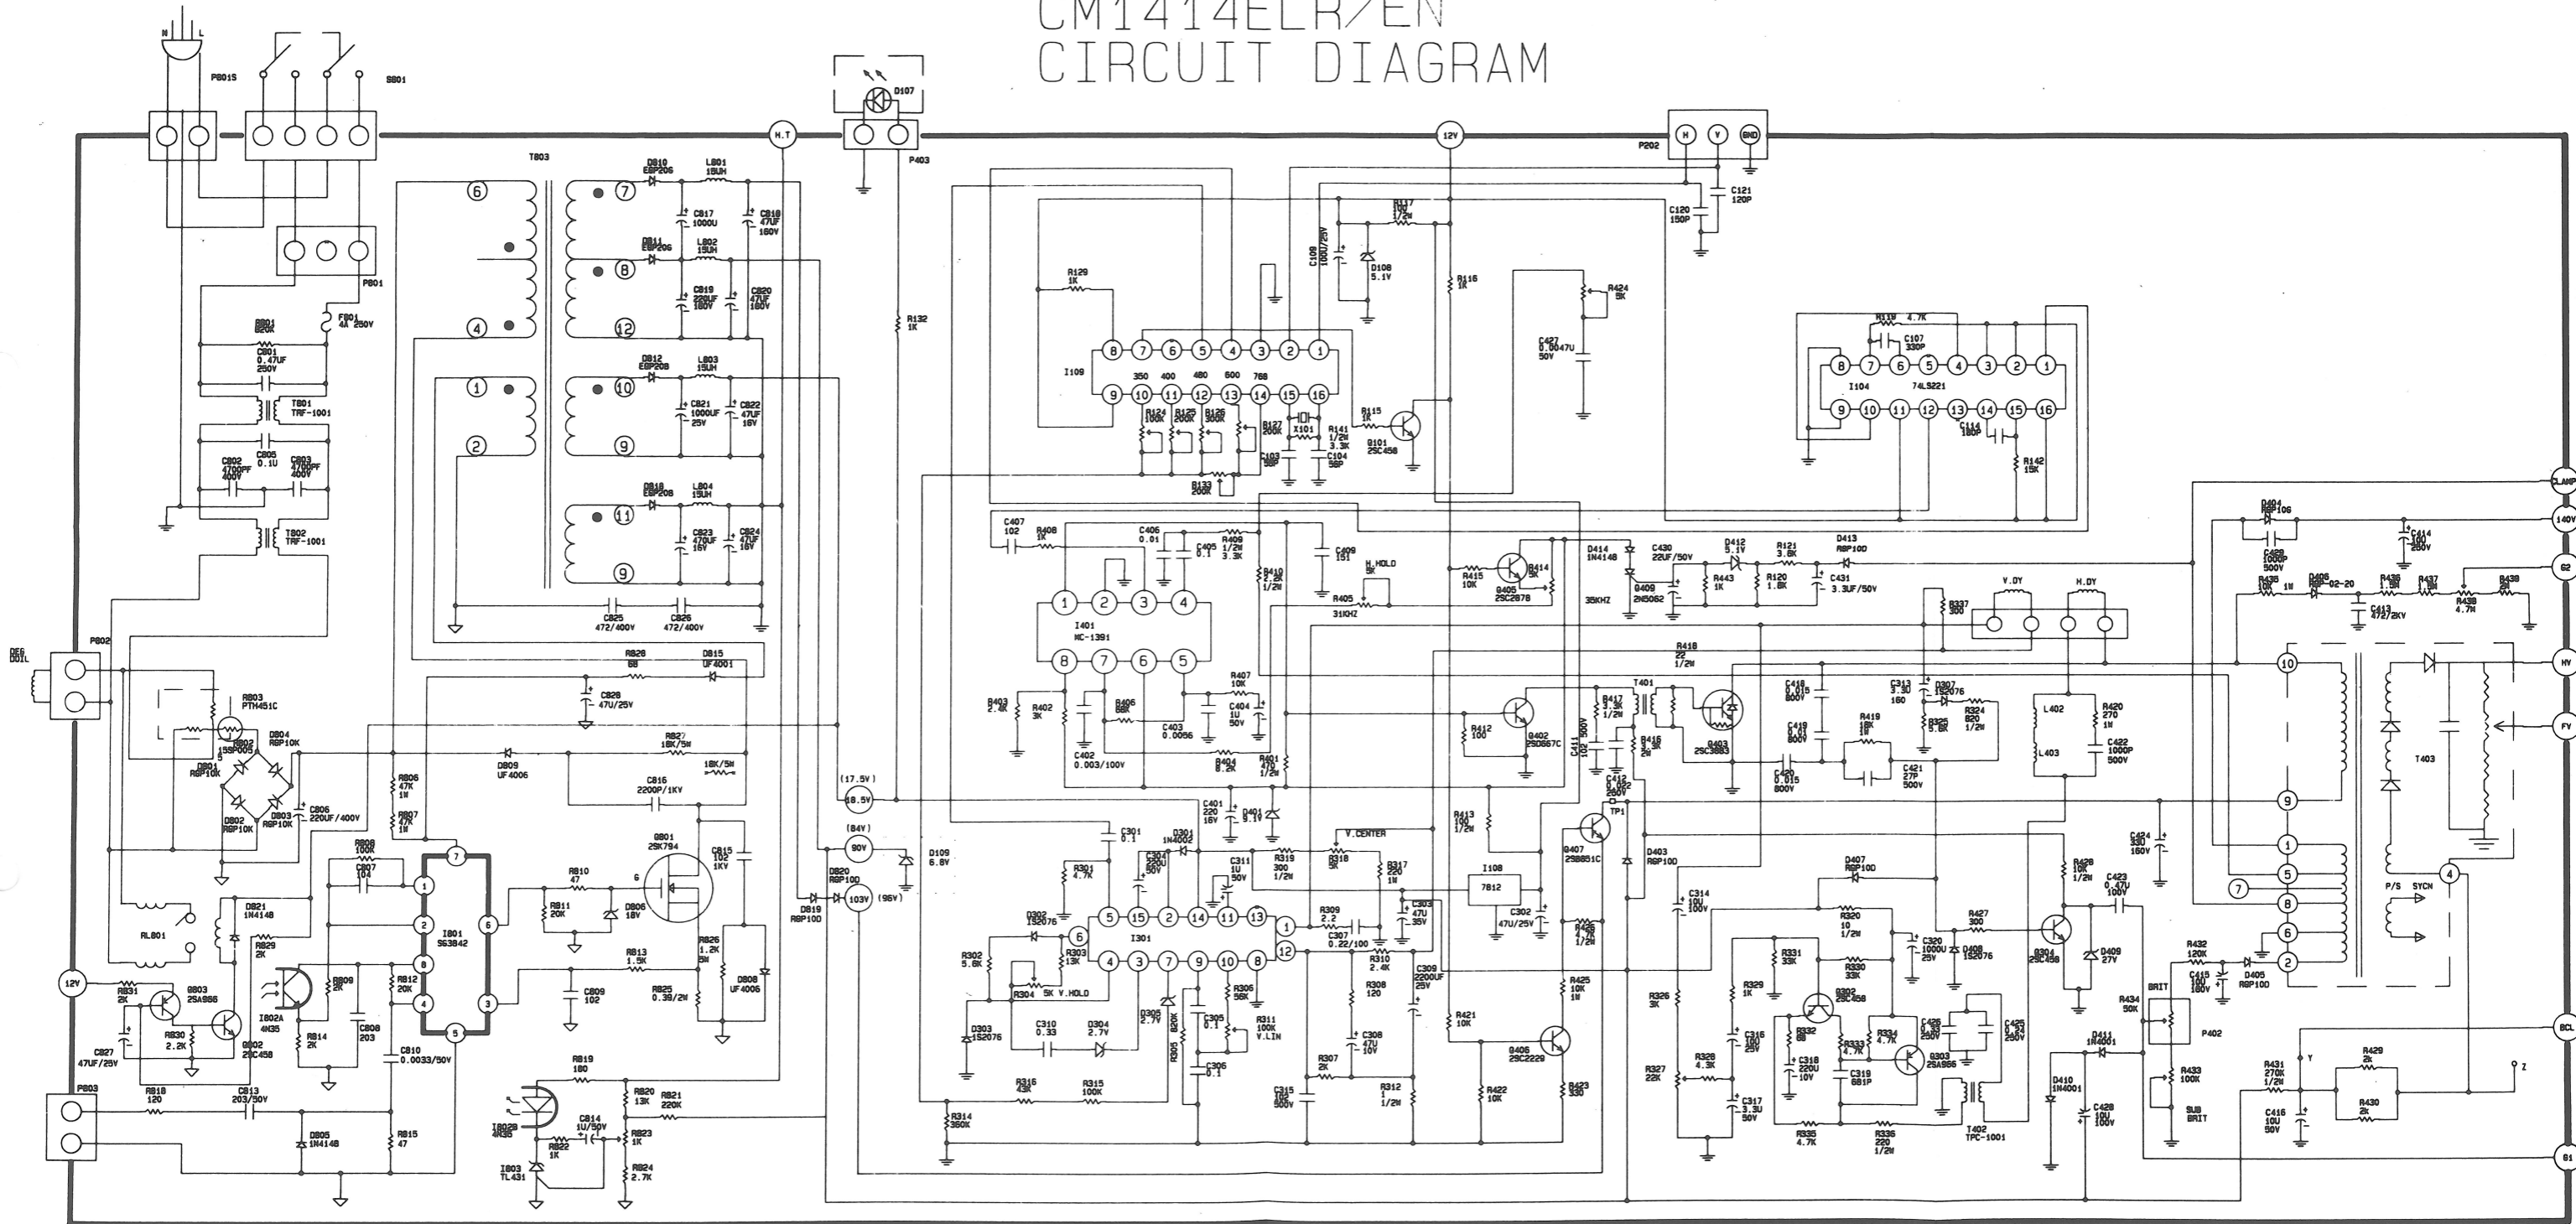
CM1414ELR/EN
CIRCUIT DIAGRAM

N L
P801S
S801
D107
P403
M.T
12V
P202
H V GND
T803
D810 EGP20G
L801 15UH
C817 1000U
C818 47UF 160V
D811 EGP20G
L802 15UH
C819 220UF 160V
C820 47UF 160V
D812 EGP20B
L803 15UH
C821 1000UF 25V
C822 47UF 16V
D813 EGP20B
L804 15UH
C823 470UF 16V
C824 47UF 16V
C825 472/400V
C826 472/400V
P801
F801 4A 250V
R801 820K
C801 0.47UF 250V
T801 TRF-1001
C802 4700PF 400V
C805 0.1U
C803 4700PF 400V
T802 TRF-1001
DEG COIL
P802
R803 PTH451C
D804 RGP10K
D801 RGP10K
D802 RGP10K
D803 RGP10K
C806 220UF/400V
R828 68
D815 UF4001
C828 47U/25V
R827 18K/5W
18K/5W
D809 UF4006
C816 2200P/1KV
R806 47K 1W
R807 47K 1W
R808 100K
C807 104
Q801 2SK794
C815 102 1KV
R810 47
R811 20K
D806 18V
R813 1.5K
R825 0.39/2W
R826 1.2K 5W
D808 UF4006
C809 102
I801 SG3842
D821 1N4148
R829 2K
RL801
12V
R831 2K
Q803 2SA966
R830 2.2K
Q802 2SC458
C827 47UF/25V
I802A 4N35
R809 2K
R812 20K
R814 2K
C808 203
C810 0.0033/50V
P803
R818 120
C813 203/50V
D805 1N4148
R815 47
R819 180
I802B 4N35
C814 1U/50V
R822 1K
R820 13K
R821 220K
R823 1K
R824 2.7K
I803 TL431
R132 1K
(17.5V)
18.5V
(84V)
90V
D819 RGP10D
D820 RGP10D
103V (96V)
D109 6.8V
R129 1K
I109
350 400 480 600 768
R124 100K
R125 200K
R126 300K
R127 200K
R133 200K
C103 56P
X101
C104 56P
R141 1/2W 3.3K
R115 1K
Q101 2SC458
C109 100U/25V
R117 10 1/2W
D108 5.1V
R116 1K
R424 5K
C427 0.0047U 50V
C120 150P
C121 120P
R119 4.7K
C107 330P
I104 74LS221
C114 180P
R142 15K
C407 102
R408 1K
C406 0.01
C405 0.1
R409 1/2W 3.3K
R410 2.2K 1/2W
C409 151
H.HOLD 5K
R405 31KHZ
I401 MC-1391
R403 2.4K
R402 3K
C402 0.003/100V
R406 68K
C403 0.0056
R407 10K
C404 1U 50V
R404 8.2K
R401 470 1/2W
R415 10K
Q405 2SC2878
R414 5K
D414 1N4148
C430 22UF/50V
D412 5.1V
R121 3.6K
D413 RGP10D
Q409 2N5062
R443 1K
R120 1.8K
C431 3.3UF/50V
35KHZ
R337 300
V.DY
H.DY
R418 22 1/2W
R412 100
Q402 2SD667C
C411 102 500V
R417 3.3K 1/2W
T401
Q403 2SC3883
R416 3.3K 2W
C418 0.015 800V
C419 0.01 800V
C420 0.015 800V
C313 3.3U 160
D307 1S2076
R325 5.6K
R324 820 1/2W
R419 18K 1W
C421 27P 500V
L402
L403
R420 270 1W
C422 1000P 500V
C401 220 16V
D401 9.1V
C301 0.1
D301 1N4002
C304 220U 50V
C311 1U 50V
V.CENTER
R319 300 1/2W
R318 5K
R317 220 1W
R301 4.7K
D302 1S2076
R303 13K
I301
R309 2.2
C307 0.22/100
C303 47U 35V
R302 5.6K
R304 5K V.HOLD
R310 2.4K
D303 1S2076
C310 0.33
D304 2.7V
D305 2.7V
R305 820K
C305 0.1
R306 56K
R311 100K V.LIN
C306 0.1
R308 120
C308 47U 10V
C309 2200UF 25V
R307 2K
R316 43K
R315 100K
R314 360K
C315 102 500V
R312 1 1/2W
R413 150 1/2W
I108 7812
C302 47U/25V
Q407 2SB851C
TP1
C412 0.022 250V
R426 4.7K 1/2W
R421 10K
R425 10K 1W
Q406 2SC2229
R422 10K
R423 330
D403 RGP10D
C314 10U 100V
D407 RGP10D
R320 10 1/2W
C320 1000U 25V
D408 1S2076
R427 300
R331 33K
R330 33K
R329 1K
R326 3K
Q302 2SC458
C316 100 25V
R332 68
R333 4.7K
R334 4.7K
C318 220U 10V
C319 681P
Q303 2SA966
C426 0.33 250V
C425 0.82 250V
R327 22K
R328 4.3K
C317 3.3U 50V
R335 4.7K
R336 220 1/2W
T402 TPC-1001
R428 10K 1/2W
C423 0.47U 100V
Q304 2SC458
D409 27V
C424 33U 160V
D404 RGP10G
C429 1000P 500V
C414 10U 250V
R435 10K 1W
D406 RGP-02-20
R436 1.8M
R437 1.8M
R438 4.7M
R439 2K
C413 472/2KV
T403
P/S SYCN
R432 120K
C415 10U 160V
D405 RGP10D
BRIT
R434 50K
P402
R433 100K
SUB BRIT
D411 1N4001
D410 1N4001
C428 10U 100V
R431 270K 1/2W
C416 10U 50V
Y
R429 2K
R430 2K
Z
CLAMP
140V
G2
HV
FV
BCL
B1